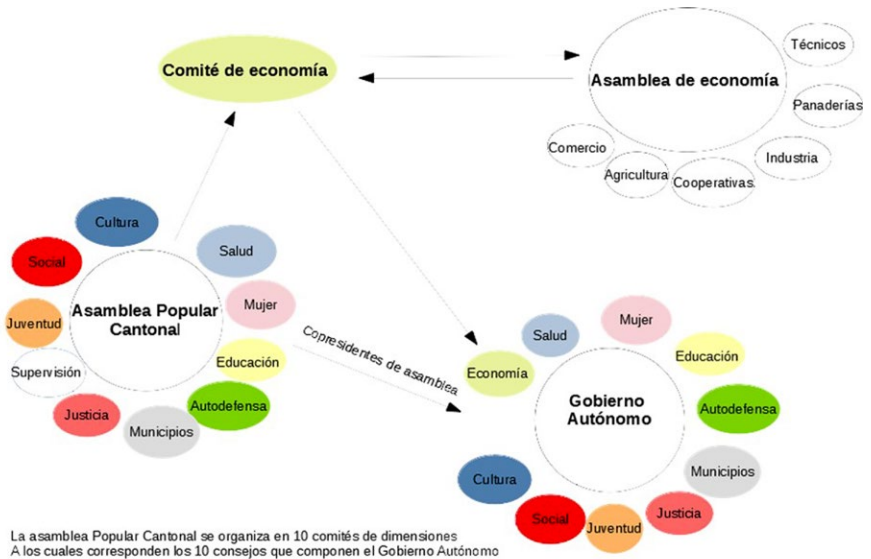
Comité de economía

Asamblea de economía

Técnicos

Panaderías

Industria

Cooperativas

Agricultura

Comercio

Cultura

Social

Salud

Asamblea Popular Cantonal

Mujer

Juventud

Educación

Supervisión

Autodefensa

Justicia

Municipios

Copresidentes de asamblea

Salud

Mujer

Economía

Educación

Gobierno Autónomo

Autodefensa

Municipios

Cultura

Justicia

Social

Juventud

La asamblea Popular Cantonal se organiza en 10 comités de dimensiones
A los cuales corresponden los 10 consejos que componen el Gobierno Autónomo